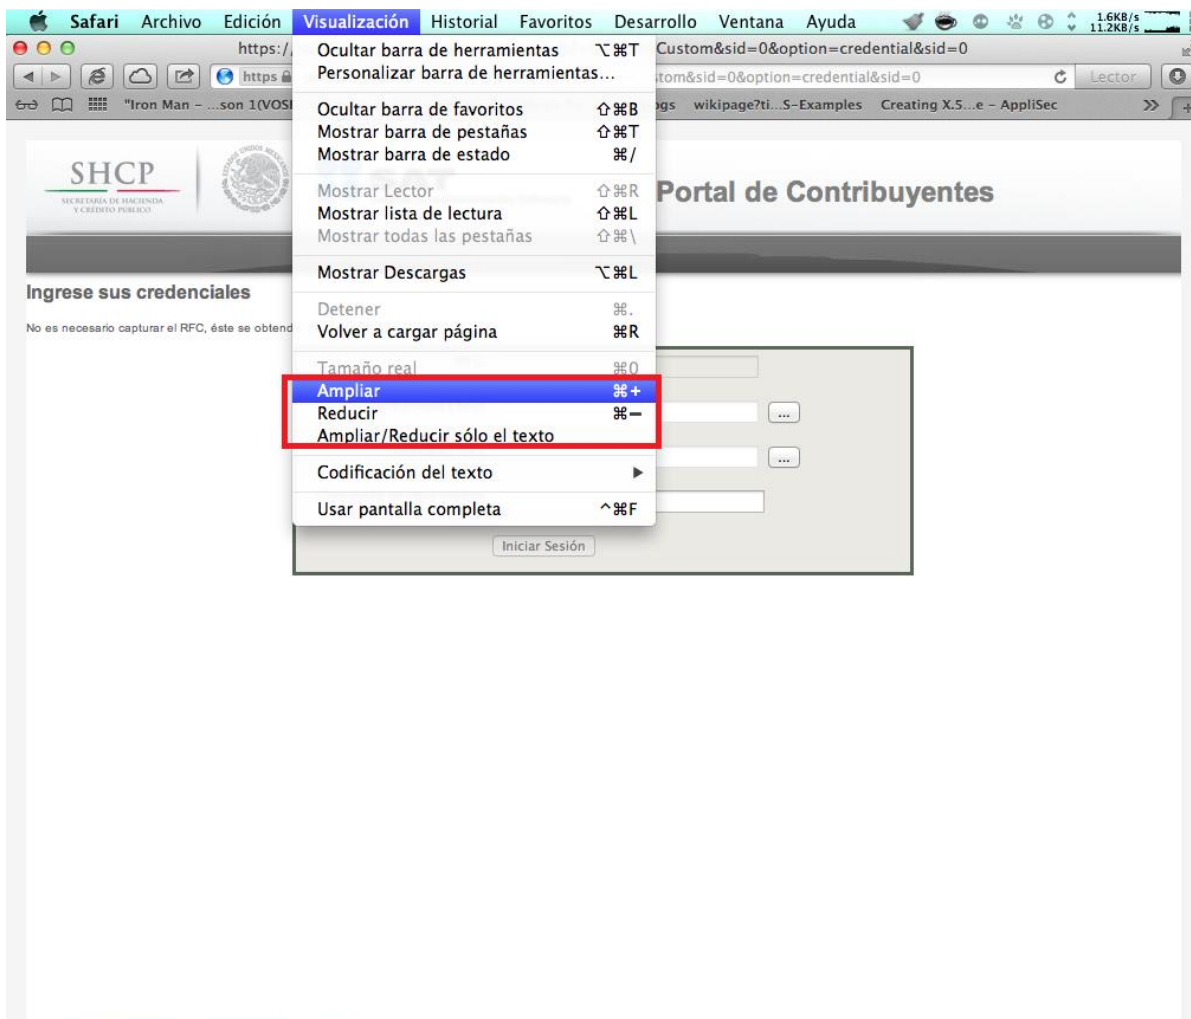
Safari Archivo Edición Visualización Historial Favoritos Desarrollo Ventana Ayuda 1.6KB/s 11.2KB/s

https:/ Custom&sid=0&option=credential&sid=0

https tom&sid=0&option=credential&sid=0 Lector

"Iron Man – ...son 1(VOS gs wikipage?ti...S-Examples Creating X.5...e – AppliSec

Ocultar barra de herramientas ⌥⌘T
Personalizar barra de herramientas...
Ocultar barra de favoritos ⇧⌘B
Mostrar barra de pestañas ⇧⌘T
Mostrar barra de estado ⌘/
Mostrar Lector ⇧⌘R
Mostrar lista de lectura ⇧⌘L
Mostrar todas las pestañas ⇧⌘\
Mostrar Descargas ⌥⌘L
Detener ⌘.
Volver a cargar página ⌘R
Tamaño real ⌘0
Ampliar ⌘+
Reducir ⌘−
Ampliar/Reducir sólo el texto
Codificación del texto ▶
Usar pantalla completa ^⌘F

SHCP
SECRETARÍA DE HACIENDA Y CRÉDITO PÚBLICO

Portal de Contribuyentes

Ingrese sus credenciales

No es necesario capturar el RFC, éste se obtend

...

...

Iniciar Sesión